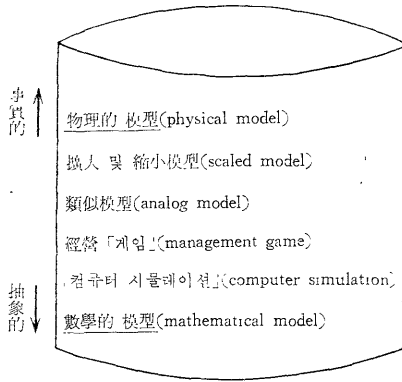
事實的

抽象的

物理的 模型(physical model)

擴大 및 縮小模型(scaled model)

類似模型(analog model)

經營「게임」(management game)

「컴퓨터 시뮬레이션」(computer simulation)

數學的 模型(mathematical model)